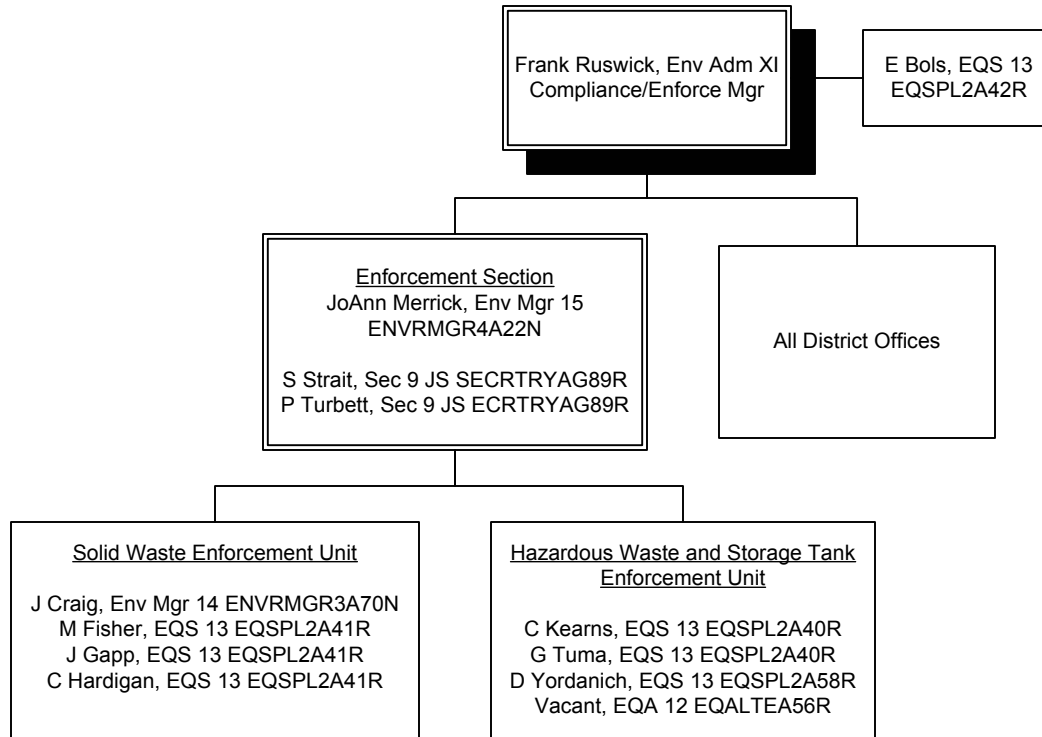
Frank Ruswick, Env Adm XI
Compliance/Enforce Mgr

E Bols, EQS 13
EQSPL2A42R

Enforcement Section
JoAnn Merrick, Env Mgr 15
ENVRMGR4A22N

S Strait, Sec 9 JS SECRTRYAG89R
P Turbett, Sec 9 JS ECRTRYAG89R

All District Offices

Solid Waste Enforcement Unit

J Craig, Env Mgr 14 ENVRMGR3A70N
M Fisher, EQS 13 EQSPL2A41R
J Gapp, EQS 13 EQSPL2A41R
C Hardigan, EQS 13 EQSPL2A41R

Hazardous Waste and Storage Tank Enforcement Unit

C Kearns, EQS 13 EQSPL2A40R
G Tuma, EQS 13 EQSPL2A40R
D Yordanich, EQS 13 EQSPL2A58R
Vacant, EQA 12 EQALTEA56R